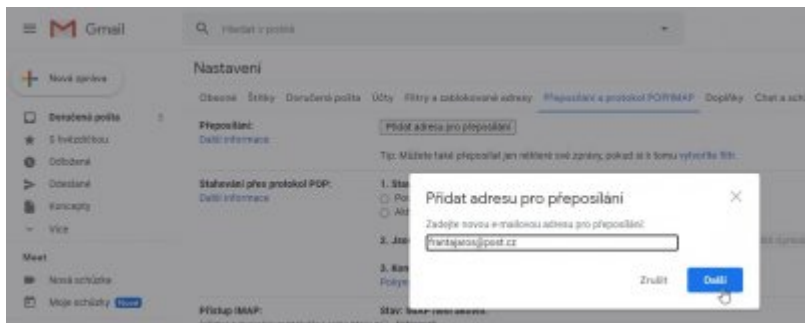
Gmail

Hledat v poště

Nová zpráva

Doručená pošta

S hvězdičkou

Odložené

Odeslané

Koncepty

Více

Meet

Nová schůzka

Moje schůzky Nové

Nastavení

Obecné Štítky Doručená pošta Účty Filtry a zablokované adresy Přeposílání a protokol POP/IMAP Doplňky Chat a sch

Přeposílání:
Další informace

Přidat adresu pro přeposílání

Tip: Můžete také přeposílat jen některé své zprávy, pokud si k tomu vytvoříte filtr.

Stahování přes protokol POP:
Další informace

1. Sta
Po
Al

2. Jak

3. Kon
Pokyn

Přístup IMAP:

Stav: IMAP není aktivní

Přidat adresu pro přeposílání

Zadejte novou e-mailovou adresu pro přeposílání:

frantajaros@post.cz

Zrušit

Další